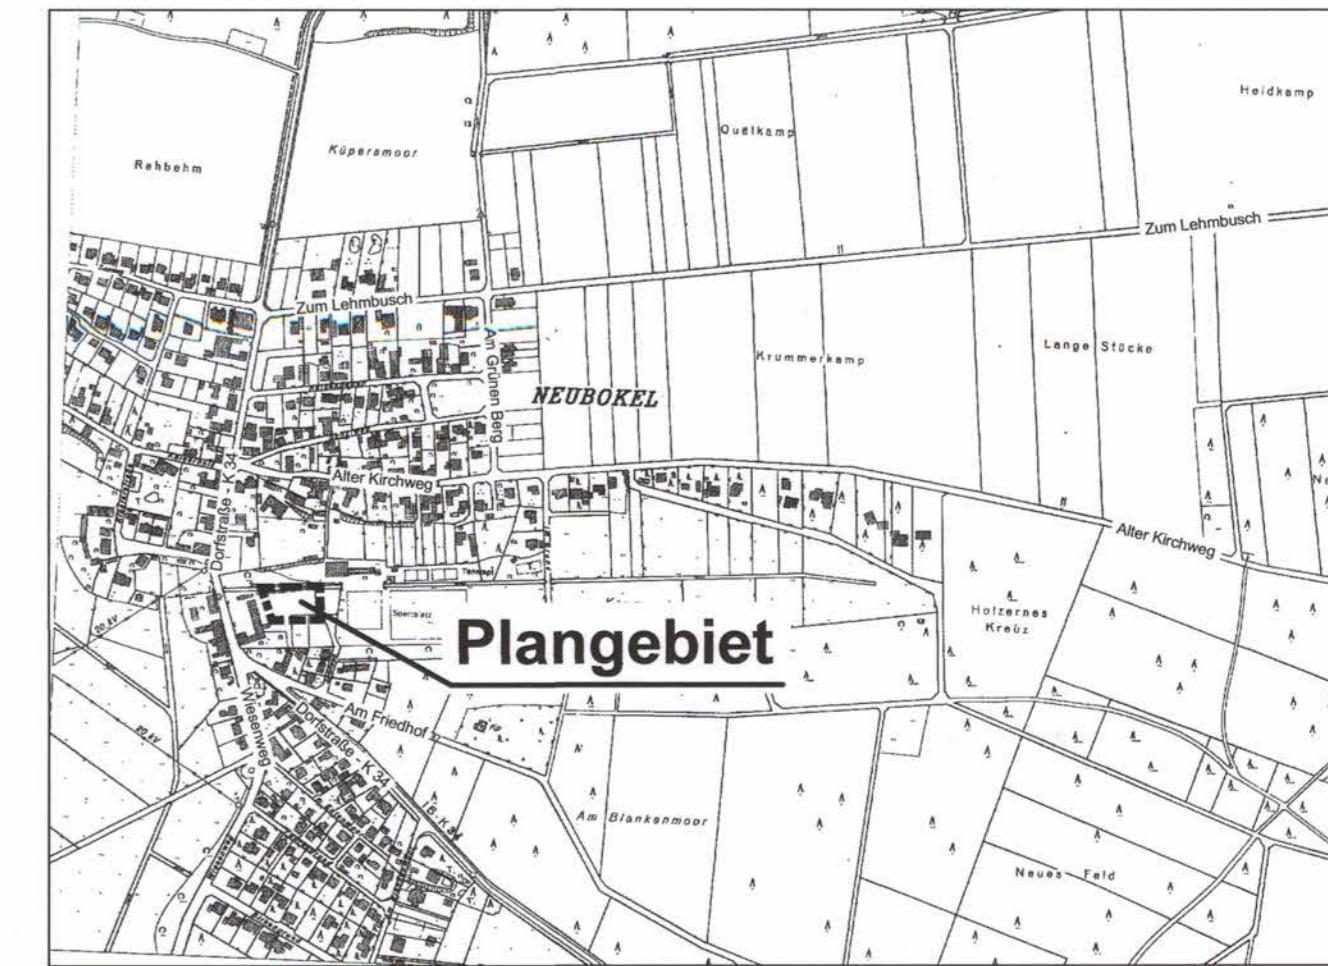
Heidkamp

Rehbehm

Küpersmoor

Quelkamp

Zum Lehmbusch

Zum Lehmbusch

Am Grünen Berg

Krummerkamp

Lange Stücke

NEUBOKEL

Alter Kirchweg

Dorfstraße - K 34

Alter Kirchweg

Sportplatz

Holzernes Kreuz

Plangebiet

Am Friedhof

Wiesenweg

Dorfstraße - K 34

20 kV

20 kV

Am Blankenmoor

Neues Feld